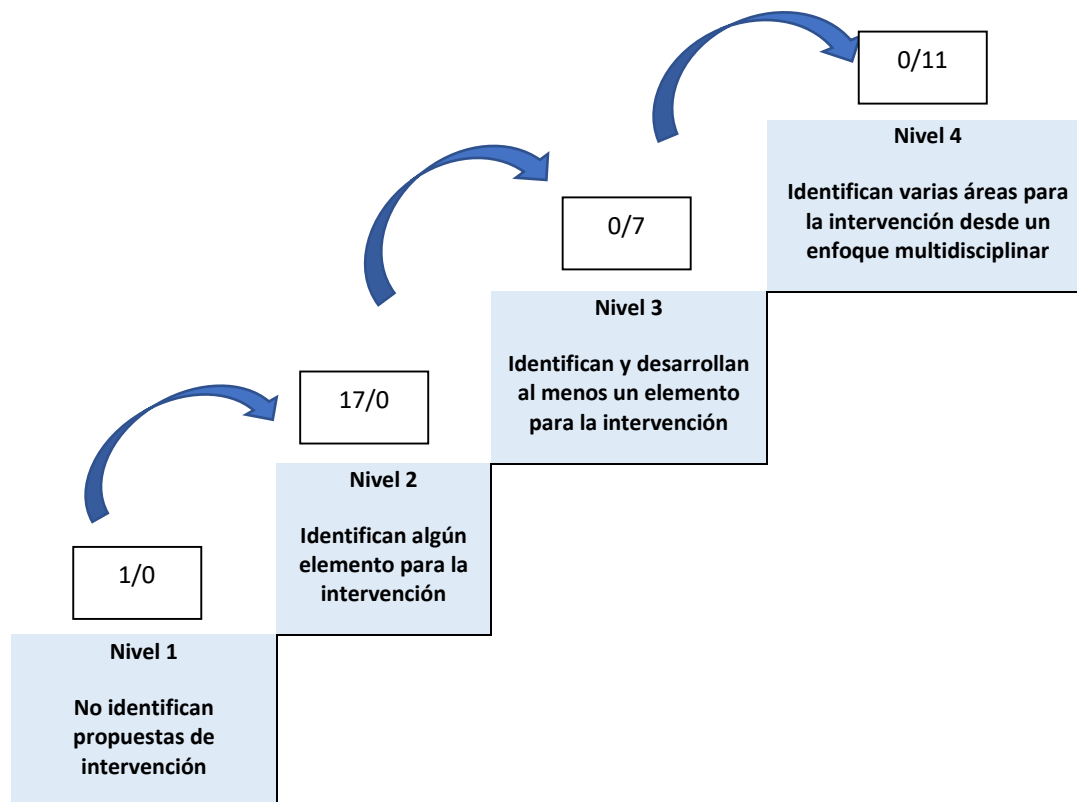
0/11

Nivel 4

Identifican varias áreas para la intervención desde un enfoque multidisciplinar

0/7

Nivel 3

Identifican y desarrollan al menos un elemento para la intervención

17/0

Nivel 2

Identifican algún elemento para la intervención

1/0

Nivel 1

No identifican propuestas de intervención